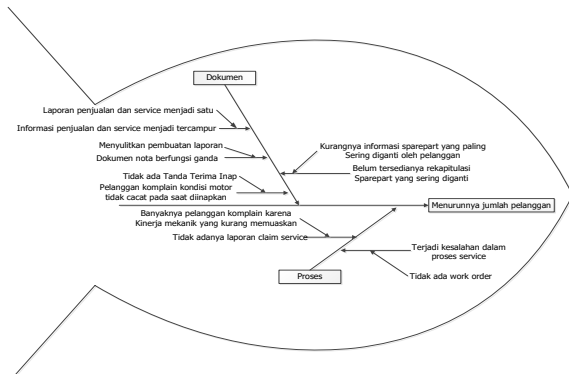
Dokumen

Laporan penjualan dan service menjadi satu

Informasi penjualan dan service menjadi tercampur

Menyulitkan pembuatan laporan

Dokumen nota berfungsi ganda

Kurangnya informasi sparepart yang paling Sering diganti oleh pelanggan

Belum tersedianya rekapitulasi Sparepart yang sering diganti

Tidak ada Tanda Terima Inap

Pelanggan komplain kondisi motor tidak cacat pada saat diinapkan

Menurunnya jumlah pelanggan

Banyaknya pelanggan komplain karena Kinerja mekanik yang kurang memuaskan

Tidak adanya laporan claim service

Terjadi kesalahan dalam proses service

Tidak ada work order

Proses